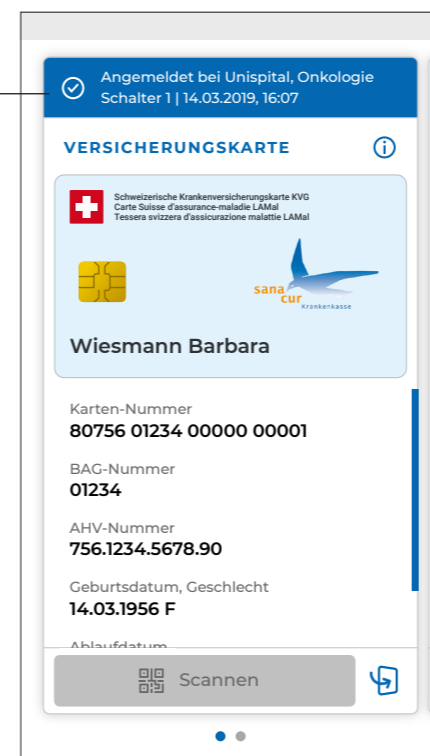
Angemeldet bei Unispital, Onkologie
Schalter 1 | 14.03.2019, 16:07

VERSICHERUNGSKARTE

Schweizerische Krankenversicherungskarte KVG
Carte Suisse d'assurance-maladie LAMal
Tessera svizzera d'assicurazione malattie LAMal

sana cur
Krankenkasse

Wiesmann Barbara

Karten-Nummer
80756 01234 00000 00001

BAG-Nummer
01234

AHV-Nummer
756.1234.5678.90

Geburtsdatum, Geschlecht
14.03.1956 F

Ablaufdatum

Scannen